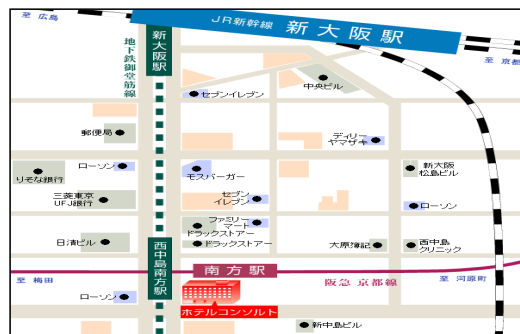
至 広島

ＪＲ新幹線　新大阪駅

至 京都

地下鉄御堂筋線

新大阪駅

セブンイレブン

中央ビル

郵便局

デイリーヤマザキ

ローソン

りそな銀行

モスバーガー

新大阪松島ビル

三菱東京UFJ銀行

セブンイレブン

ローソン

ファミリーマート

ドラックストアー

日清ビル

西中島南方駅

ドラックストアー

大原簿記

西中島クリニック

南方駅

至 梅田

阪急 京都線

至 河原町

ローソン

ホテルコンソルト

新中島ビル